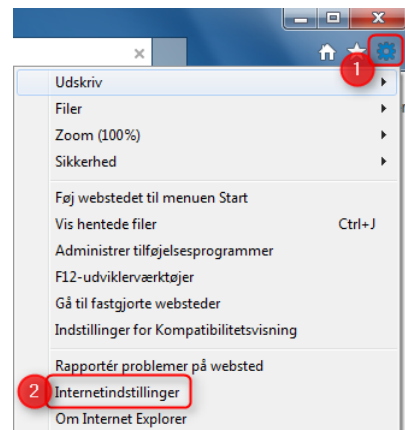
1
Udskriv
Filer
Zoom (100%)
Sikkerhed
Føj webstedet til menuen Start
Vis hentede filer Ctrl+J
Administrer tilføjelsesprogrammer
F12-udviklerværktøjer
Gå til fastgjorte websteder
Indstillinger for Kompatibilitetsvisning
Rapportér problemer på websted
2
Internetindstillinger
Om Internet Explorer